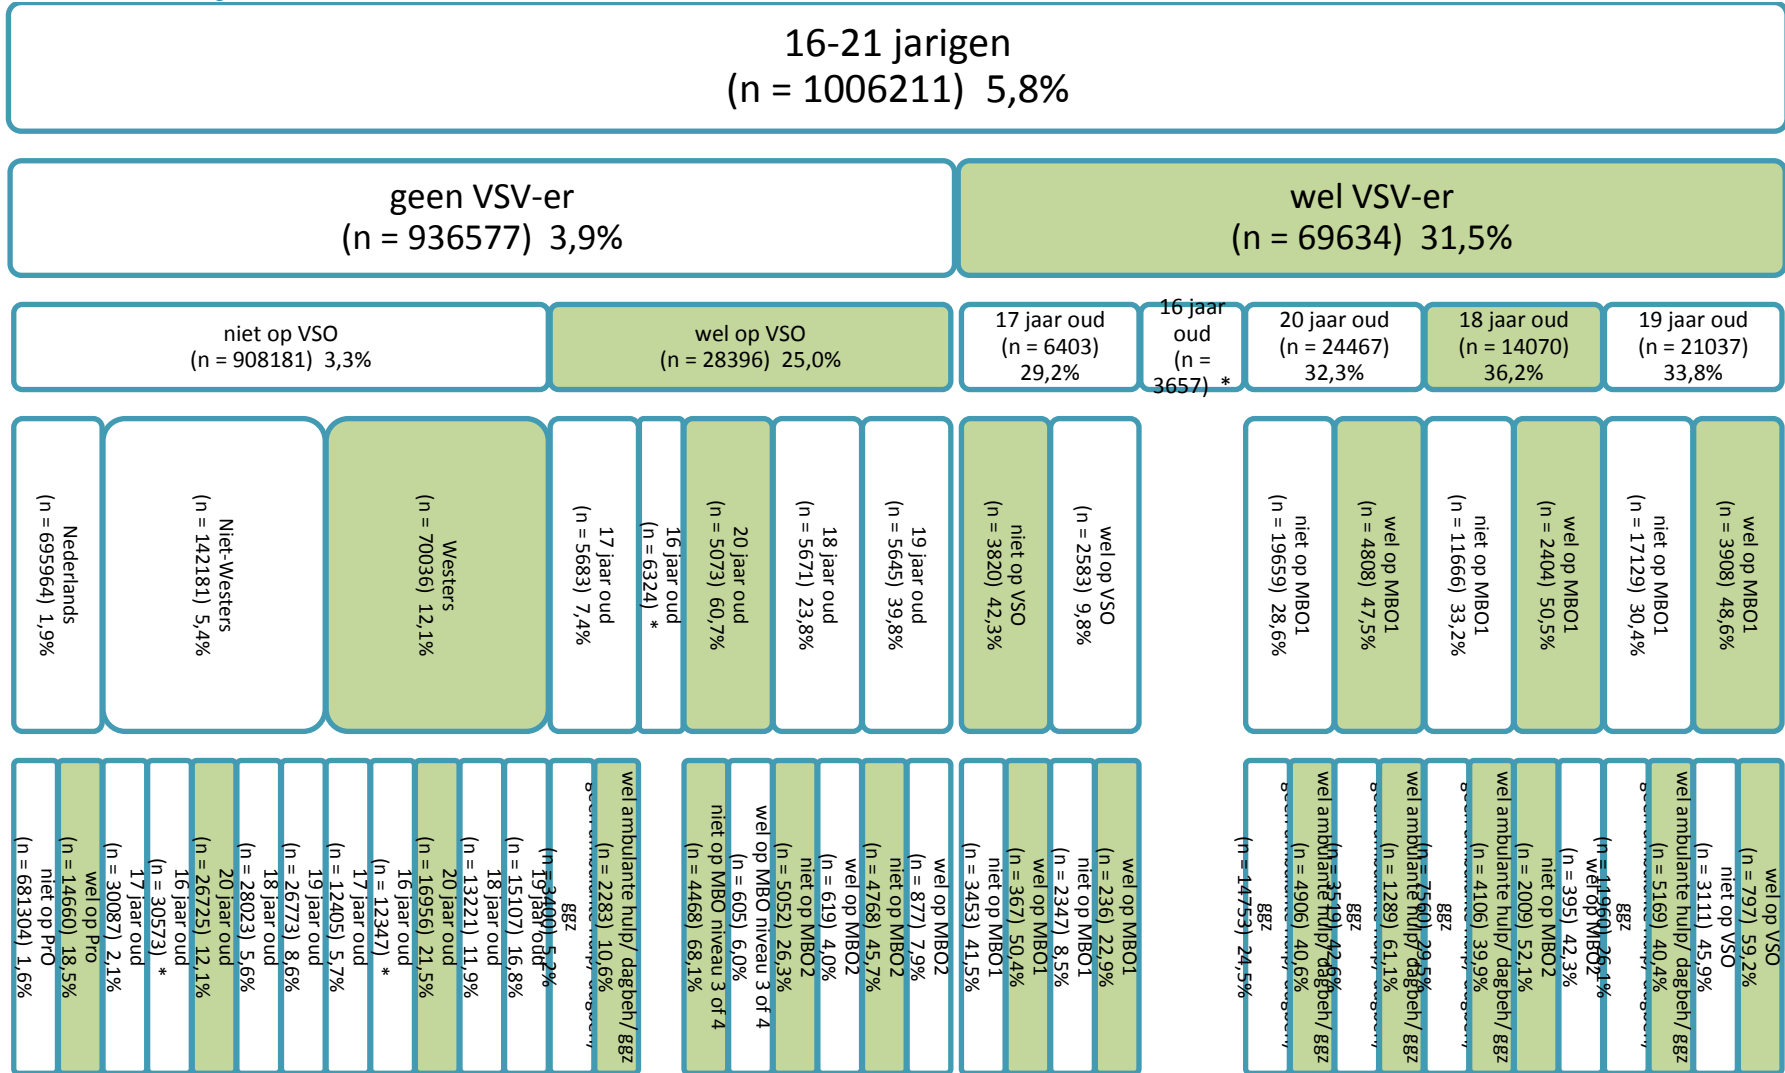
16-21 jarigen
(n = 1006211) 5,8%

geen VSV-er
(n = 936577) 3,9%

wel VSV-er
(n = 69634) 31,5%

niet op VSO
(n = 908181) 3,3%

wel op VSO
(n = 28396) 25,0%

17 jaar oud
(n = 6403)
29,2%

16 jaar oud
(n = 3657) *

20 jaar oud
(n = 24467)
32,3%

18 jaar oud
(n = 14070)
36,2%

19 jaar oud
(n = 21037)
33,8%

Nederlands
(n = 695964) 1,9%

Niet-Westers
(n = 142181) 5,4%

Westers
(n = 70036) 12,1%

17 jaar oud
(n = 5683) 7,4%

16 jaar oud
(n = 6324) *

20 jaar oud
(n = 5073) 60,7%

18 jaar oud
(n = 5671) 23,8%

19 jaar oud
(n = 5645) 39,8%

niet op VSO
(n = 3820) 42,3%

wel op VSO
(n = 2583) 9,8%

niet op MBO1
(n = 19659) 28,6%

wel op MBO1
(n = 4808) 47,5%

niet op MBO1
(n = 11666) 33,2%

wel op MBO1
(n = 2404) 50,5%

niet op MBO1
(n = 17129) 30,4%

wel op MBO1
(n = 3908) 48,6%

niet op PrO
(n = 681304) 1,6%

wel op PrO
(n = 14660) 18,5%

17 jaar oud
(n = 30087) 2,1%

16 jaar oud
(n = 30573) *

20 jaar oud
(n = 26725) 12,1%

18 jaar oud
(n = 28023) 5,6%

19 jaar oud
(n = 26773) 8,6%

17 jaar oud
(n = 12405) 5,7%

16 jaar oud
(n = 12347) *

20 jaar oud
(n = 16956) 21,5%

18 jaar oud
(n = 13221) 11,9%

(n = 15107) 16,8%

19 jaar oud
(n = 3400) 5,2%

ggz

wel ambulante hulp/ dagbeh/ ggz
(n = 2283) 10,6%

niet op MBO niveau 3 of 4
(n = 4468) 68,1%

wel op MBO niveau 3 of 4
(n = 605) 6,0%

niet op MBO2
(n = 5052) 26,3%

wel op MBO2
(n = 619) 4,0%

niet op MBO2
(n = 4768) 45,7%

wel op MBO2
(n = 877) 7,9%

niet op MBO1
(n = 3453) 41,5%

wel op MBO1
(n = 367) 50,4%

niet op MBO1
(n = 2347) 8,5%

wel op MBO1
(n = 236) 22,9%

(n = 14753) 24,5%

ggz

wel ambulante hulp/ dagbeh/ ggz
(n = 4906) 40,6%

(n = 3519) 42,6%

ggz

wel ambulante hulp/ dagbeh/ ggz
(n = 1289) 61,1%

(n = 7560) 29,5%

ggz

wel ambulante hulp/ dagbeh/ ggz
(n = 4106) 39,9%

niet op MBO2
(n = 2009) 52,1%

(n = 395) 42,3%

(n = 11960) 26,1%

wel op MBO2

ggz

wel ambulante hulp/ dagbeh/ ggz
(n = 5169) 40,4%

niet op VSO
(n = 3111) 45,9%

wel op VSO
(n = 797) 59,2%